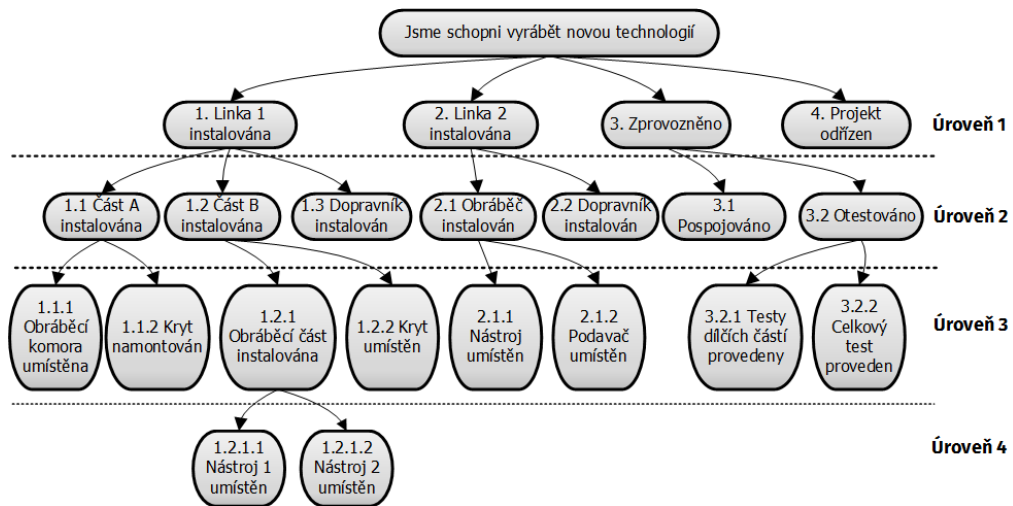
Jsme schopni vyrábět novou technologií

1. Linka 1 instalována

2. Linka 2 instalována

3. Zprovozněno

4. Projekt odřízen

Úroveň 1

1.1 Část A instalována

1.2 Část B instalována

1.3 Dopravník instalován

2.1 Obráběč instalován

2.2 Dopravník instalován

3.1 Pospojováno

3.2 Otestováno

Úroveň 2

1.1.1 Obráběcí komora umístěna

1.1.2 Kryt namontován

1.2.1 Obráběcí část instalována

1.2.2 Kryt umístěn

2.1.1 Nástroj umístěn

2.1.2 Podavač umístěn

3.2.1 Testy dílčích částí provedeny

3.2.2 Celkový test proveden

Úroveň 3

1.2.1.1 Nástroj 1 umístěn

1.2.1.2 Nástroj 2 umístěn

Úroveň 4